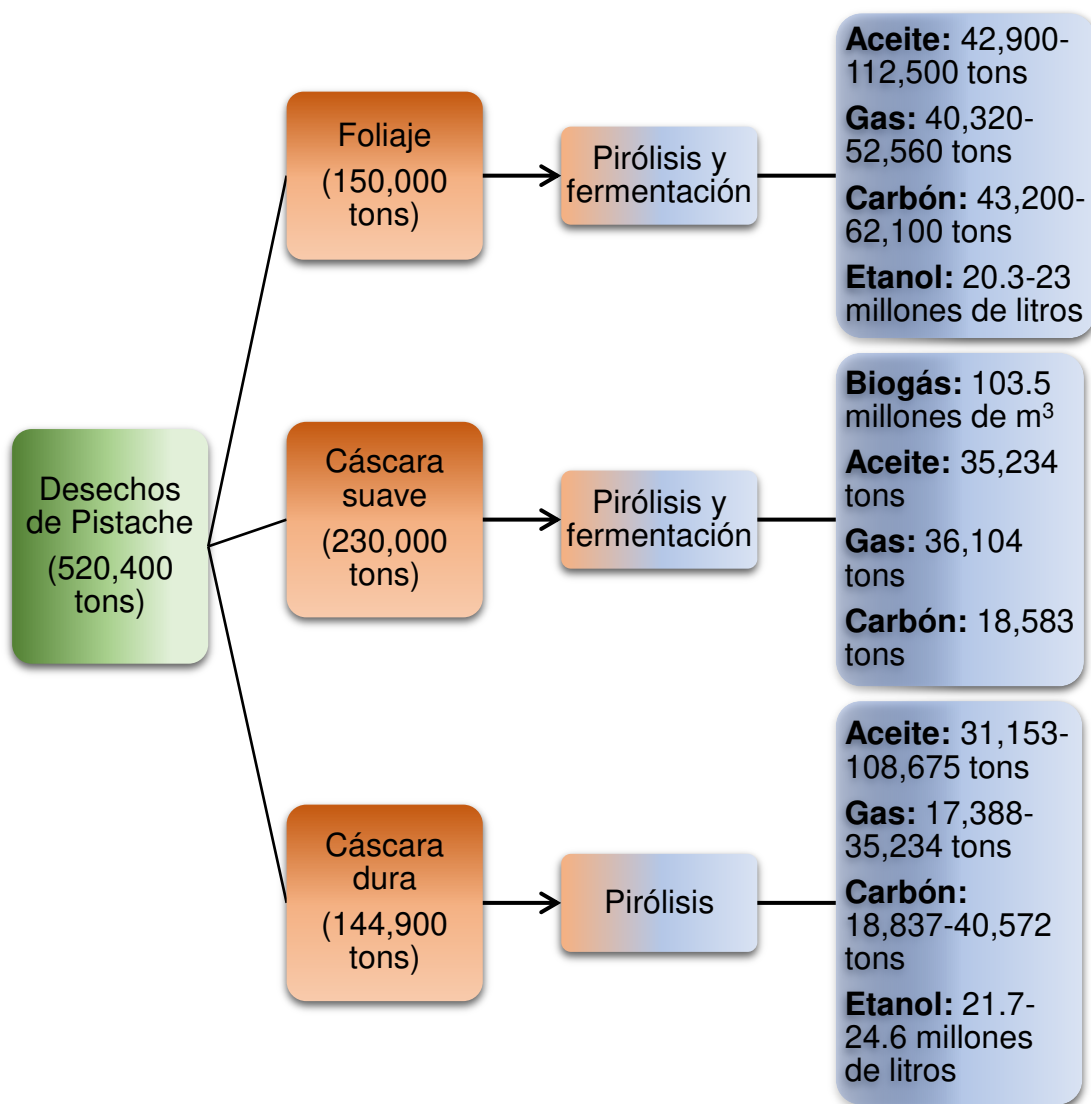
Desechos de Pistache (520,400 tons)

Foliaje (150,000 tons)

Pirólisis y fermentación

Aceite: 42,900-112,500 tons

Gas: 40,320-52,560 tons

Carbón: 43,200-62,100 tons

Etanol: 20.3-23 millones de litros

Cáscara suave (230,000 tons)

Pirólisis y fermentación

Biogás: 103.5 millones de m$^3$

Aceite: 35,234 tons

Gas: 36,104 tons

Carbón: 18,583 tons

Cáscara dura (144,900 tons)

Pirólisis

Aceite: 31,153-108,675 tons

Gas: 17,388-35,234 tons

Carbón: 18,837-40,572 tons

Etanol: 21.7-24.6 millones de litros